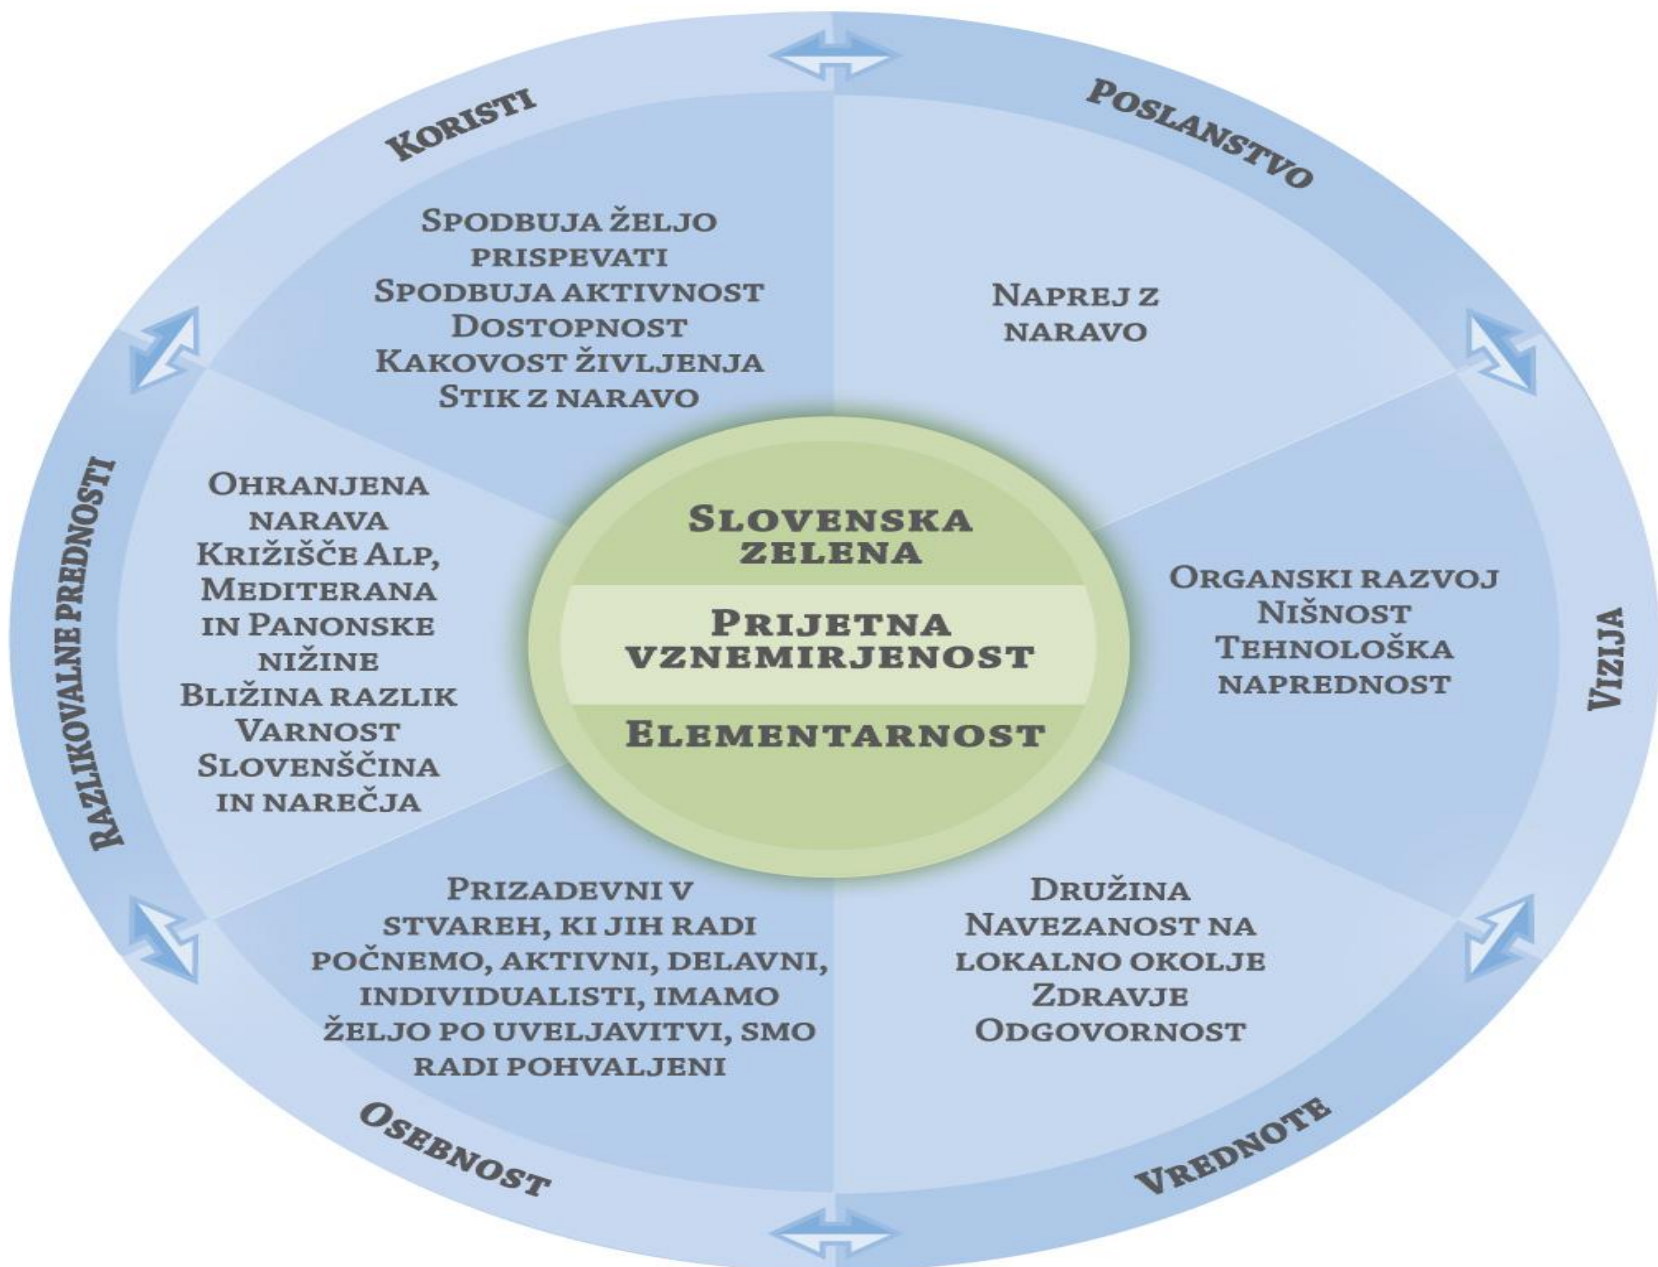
Koristi

Spodbuja željo prispevati
Spodbuja aktivnost
Dostopnost
Kakovost življenja
Stik z naravo

Poslanstvo

Naprej z naravo

Vizija

Organski razvoj
Nišnost
Tehnološka naprednost

Vrednote

Družina
Navezanost na lokalno okolje
Zdravje
Odgovornost

Osebnost

Prizadevni v stvareh, ki jih radi počnemo, aktivni, delavni, individualisti, imamo željo po uveljavitvi, smo radi pohvaljeni

Razlikovalne prednosti

Ohranjena narava
Križišče Alp, Mediterana in Panonske nižine
Bližina razlik
Varnost
Slovenščina in narečja

Slovenska zelena

Prijetna vznemirjenost

Elementarnost